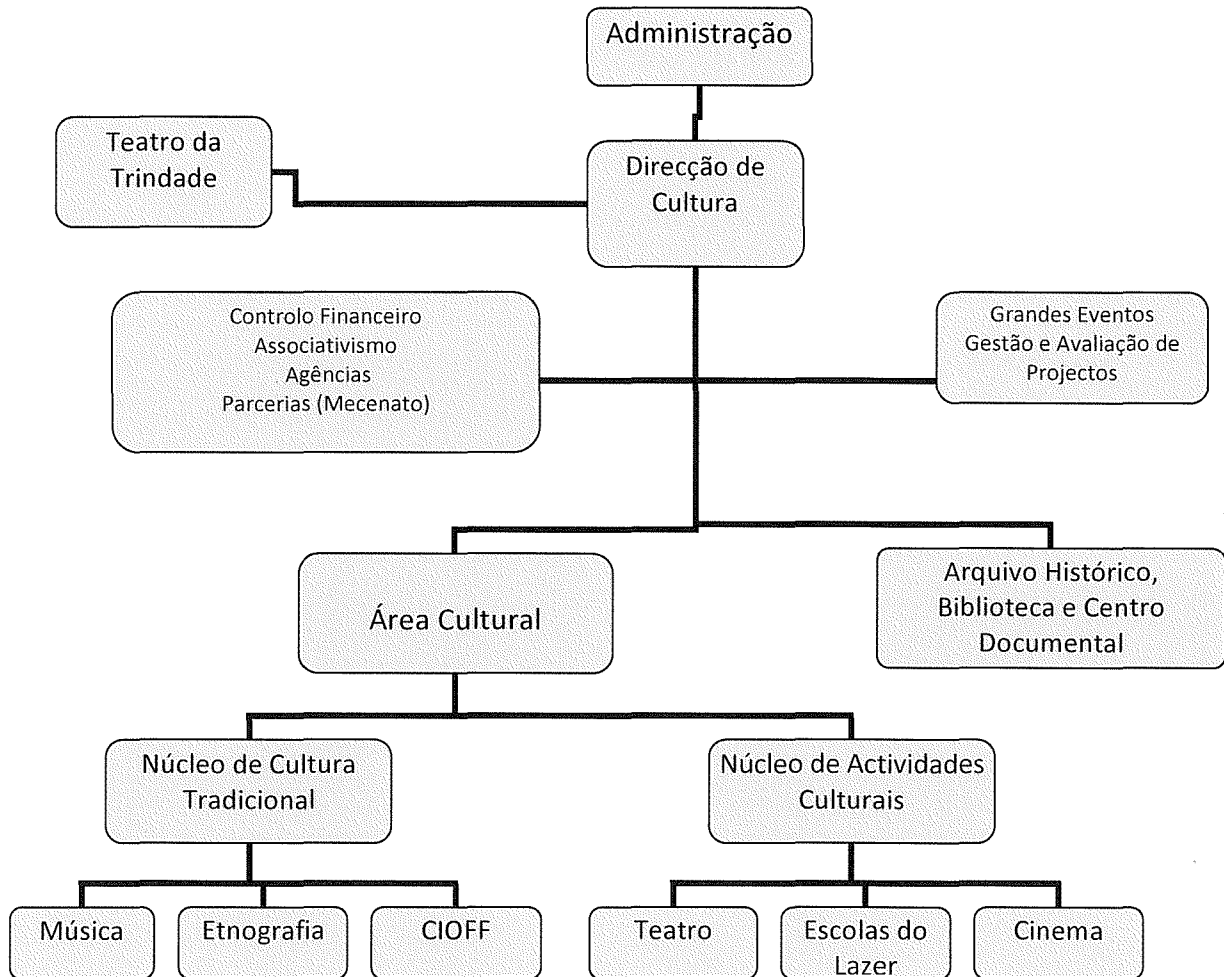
Administração

Teatro da Trindade

Direcção de Cultura

Controlo Financeiro
Associativismo
Agências
Parcerias (Mecenato)

Grandes Eventos
Gestão e Avaliação de Projectos

Área Cultural

Arquivo Histórico, Biblioteca e Centro Documental

Núcleo de Cultura Tradicional

Núcleo de Actividades Culturais

Música

Etnografia

CIOFF

Teatro

Escolas do Lazer

Cinema